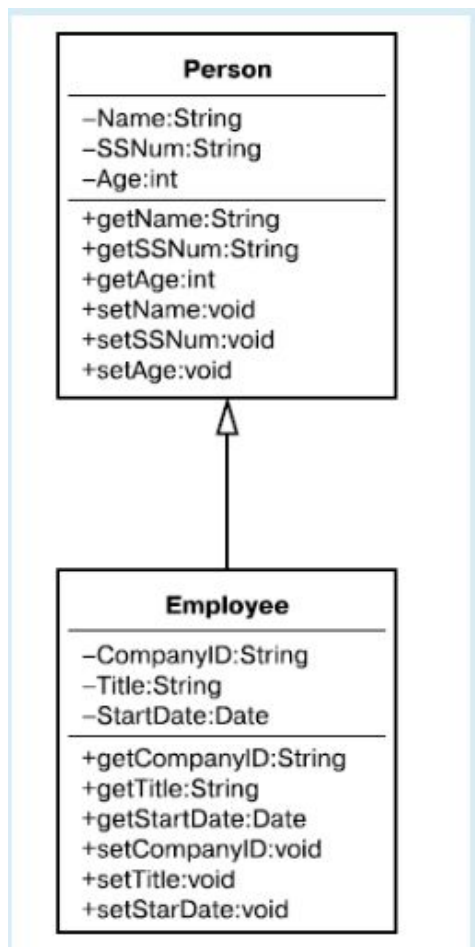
Person

–Name:String
–SSNum:String
–Age:int

+getName:String
+getSSNum:String
+getAge:int
+setName:void
+setSSNum:void
+setAge:void

Employee

–CompanyID:String
–Title:String
–StartDate:Date

+getCompanyID:String
+getTitle:String
+getStartDate:Date
+setCompanyID:void
+setTitle:void
+setStarDate:void